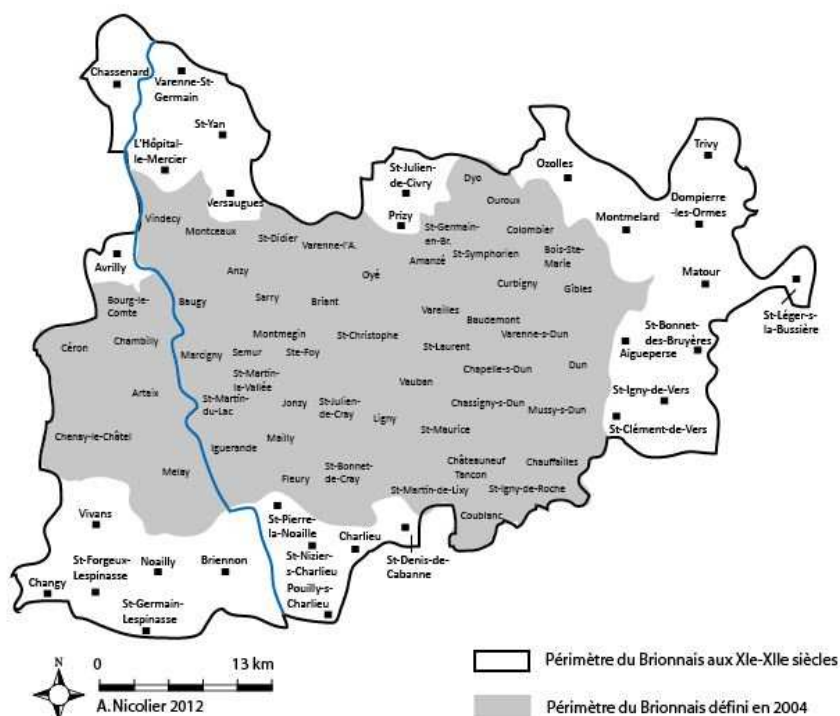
Chassenard
Varenne-St-Germain
St-Yan
L'Hôpital-le-Mercier
Versaugues
St-Julien-de-Civry
Prizy
Dyo
Ouroux
Ozolles
Trivy
Dompierre-les-Ormes
Montmelard
Colombier
St-Germain-en-Br.
St-Symphorien
Amanzé
Bois-Ste-Marie
Matour
St-Léger-s-la-Bussière
Vindecy
Montceaux
St-Didier
Varenne-l'A.
Avrilly
Anzy
Oyé
Curbigny
Gibles
Bourg-le-Comte
Baugy
Sarry
Briant
Vareilles
Baudemont
Varenne-s-Dun
St-Bonnet-des-Bruyères
Aigueperse
Céron
Chambilly
Marcigny
Montmegin
Semur
Ste-Foy
St-Christophe
St-Laurent
Chapelle-s-Dun
Dun
Artaix
St-Martin-la-Vallée
St-Martin-du-Lac
Jonzy
St-Julien-de-Cray
Vauban
Chassigny-s-Dun
Mussy-s-Dun
St-Igny-de-Vers
St-Clément-de-Vers
Chenay-le-Châtel
Iguerande
Mailly
Ligny
St-Maurice
Melay
Fleury
St-Bonnet-de-Cray
Châteauneuf
Tancon
Chauffailles
St-Martin-de-Lixy
St-Igny-de-Roche
Vivans
St-Pierre-la-Noaille
Charlieu
Coublanc
St-Denis-de-Cabanne
St-Forgeux-Lespinasse
Noailly
Briennon
St-Nizier-s-Charlieu
Pouilly-s-Charlieu
Changy
St-Germain-Lespinasse

N
0
13 km
A. Nicolier 2012

Périmètre du Brionnais aux XIe-XIIe siècles
Périmètre du Brionnais défini en 2004